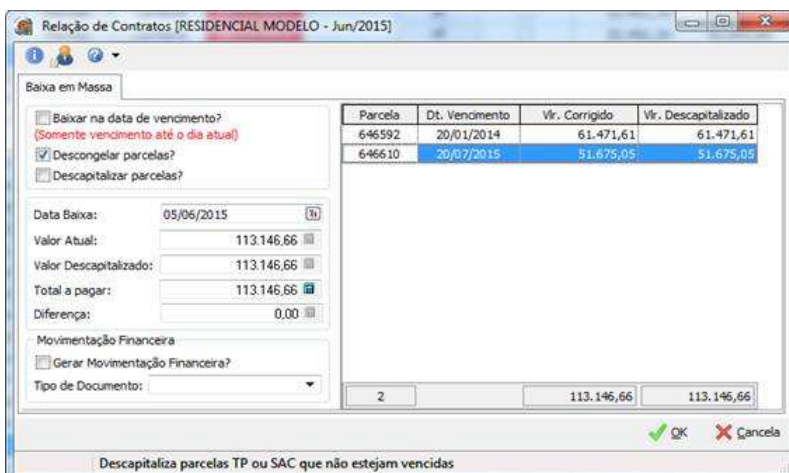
Relação de Contratos [RESIDENCIAL MODELO - Jun/2015]

Baixa em Massa

Baixar na data de vencimento?
(Somente vencimento até o dia atual)
Descongelar parcelas?
Descapitalizar parcelas?

Data Baixa: 05/06/2015
Valor Atual: 113.146,66
Valor Descapitalizado: 113.146,66
Total a pagar: 113.146,66
Diferença: 0,00

Movimentação Financeira
Gerar Movimentação Financeira?
Tipo de Documento:

| Parcela | Dt. Vencimento | Vlr. Corrigido | Vlr. Descapitalizado |
|---|---|---|---|
| 646592 | 20/01/2014 | 61.471,61 | 61.471,61 |
| 646610 | 20/07/2015 | 51.675,05 | 51.675,05 |
| 2 | | 113.146,66 | 113.146,66 |

OK
Cancela

Descapitaliza parcelas TP ou SAC que não estejam vencidas